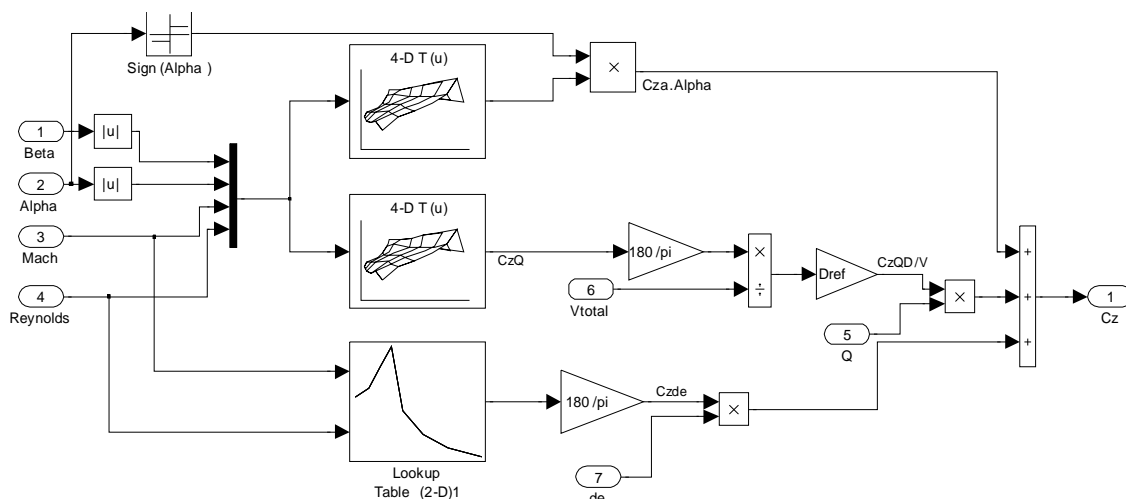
Sign (Alpha )

1
Beta

|u|

2
Alpha

|u|

3
Mach

4
Reynolds

4-D T (u)

×

Cza.Alpha

4-D T (u)

CzQ

180 /pi

×

÷

Dref

CzQD/V

6
Vtotal

×

5
Q

+
+
+

1
Cz

Lookup Table (2-D)1

180 /pi

Czde

×

7
de